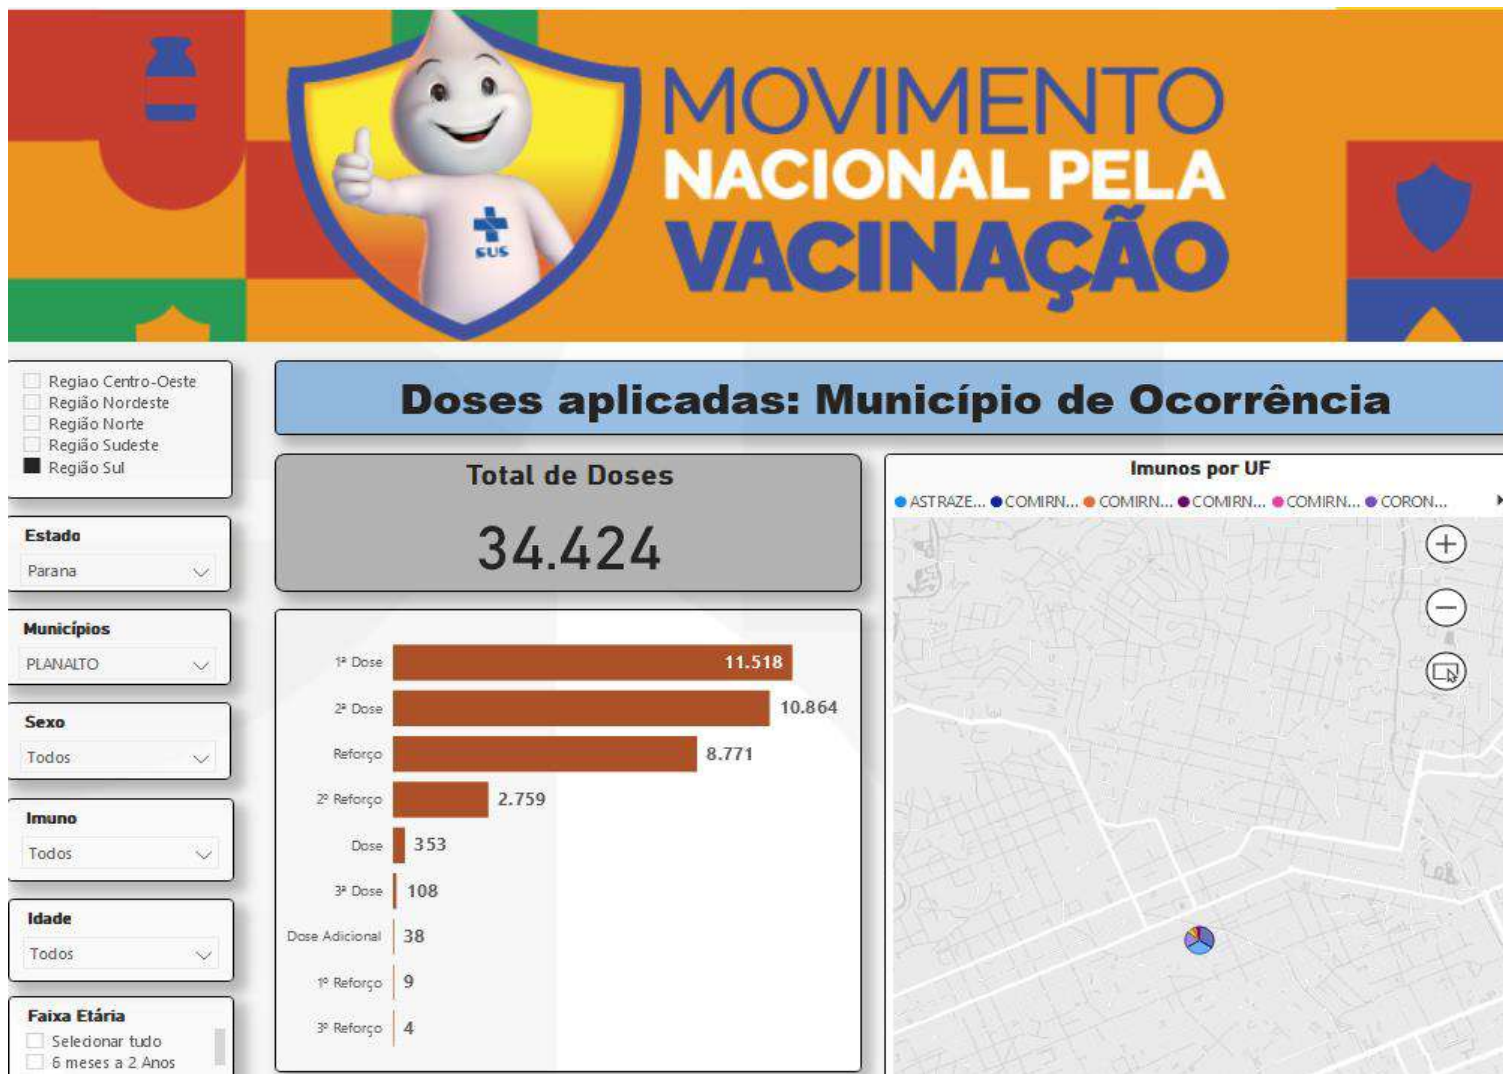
SUS

MOVIMENTO NACIONAL PELA VACINAÇÃO

Regiao Centro-Oeste
Região Nordeste
Região Norte
Região Sudeste
Região Sul

Estado
Parana

Municípios
PLANALTO

Sexo
Todos

Imuno
Todos

Idade
Todos

Faixa Etária
Selecionar tudo
6 meses a 2 Anos

Doses aplicadas: Município de Ocorrência

Total de Doses
34.424

| | |
|---|---|
| 1ª Dose | 11.518 |
| 2ª Dose | 10.864 |
| Reforço | 8.771 |
| 2º Reforço | 2.759 |
| Dose | 353 |
| 3ª Dose | 108 |
| Dose Adicional | 38 |
| 1º Reforço | 9 |
| 3º Reforço | 4 |

Imunos por UF
ASTRAZE... COMIRN... COMIRN... COMIRN... COMIRN... CORON...